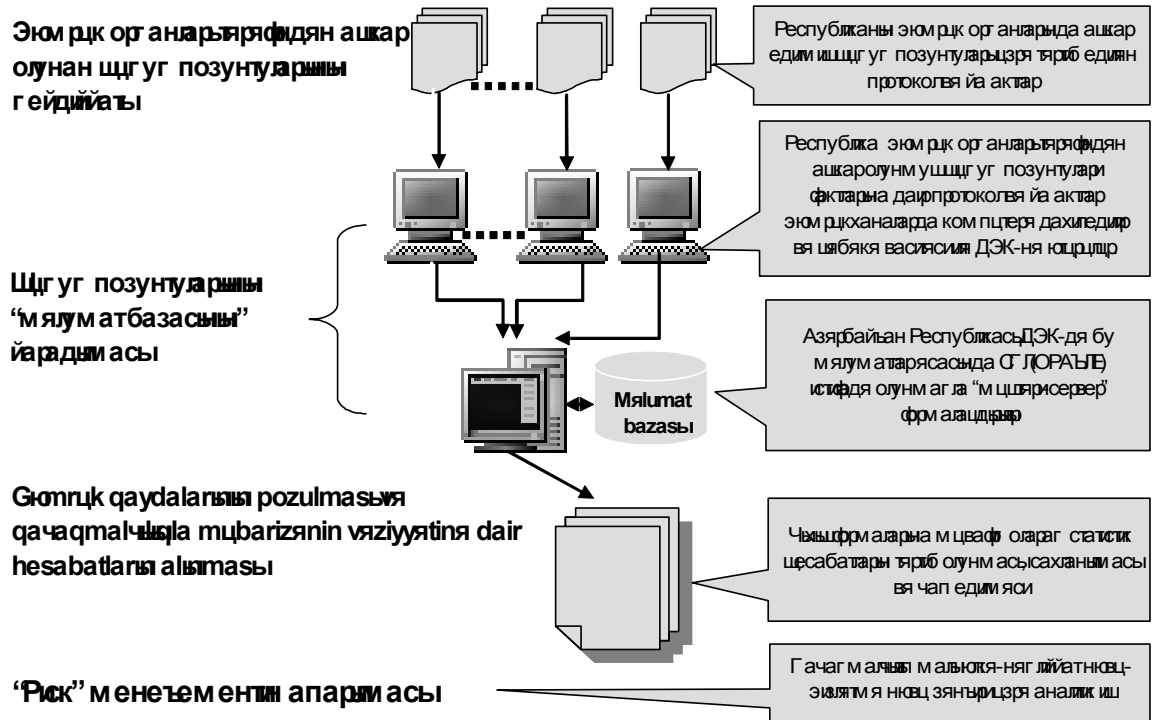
Эюмрцк органларытяряфиндян ашкар олунан щцгуг позунтуларынын гейдиййаты

Республиканы эюмрцк органларында ашкар едилмиш щцгуг позунтуларызя тяртиб едилян протоколвя йа актлар

Республика эюмрцк органларытяряфиндян ашкаролунмуш щцгуг позунтулари фактларына даирпротоколвя йа актлар эюмрцкханаларда компцтеря дахилдилир вя цябякя васитясиля ДЭК-ня юцрцлцр

Щцгуг позунтуларынын "мялуматбазасынын" йарадылмасы

Азярбайъан РеспубликасыДЭК-дя бу мялуматларясасында СГЛ(ОРАЪЛЕ) истифадя олунмагла "мцштярисервер" формалаштырылыр

Mялumat bazasы

Gюmrцk qaydalarыnыn pozulmasыvя qaчaqmalчылыqla mцbarizяnin vяziyyяtinя dair hesabatlarыn alыnmasы

Чыхышформаларына мцвафиг олараг статистик щесабатларын тяртиб олунмасы,сахланылмасы вя чап едилмяси

Гачагмалчылыг мальюхтя-нягл йийатнювц- эюзлятмя нювц зянгинлиря аналитик иш

"Риск" менеъементин апарылмасы